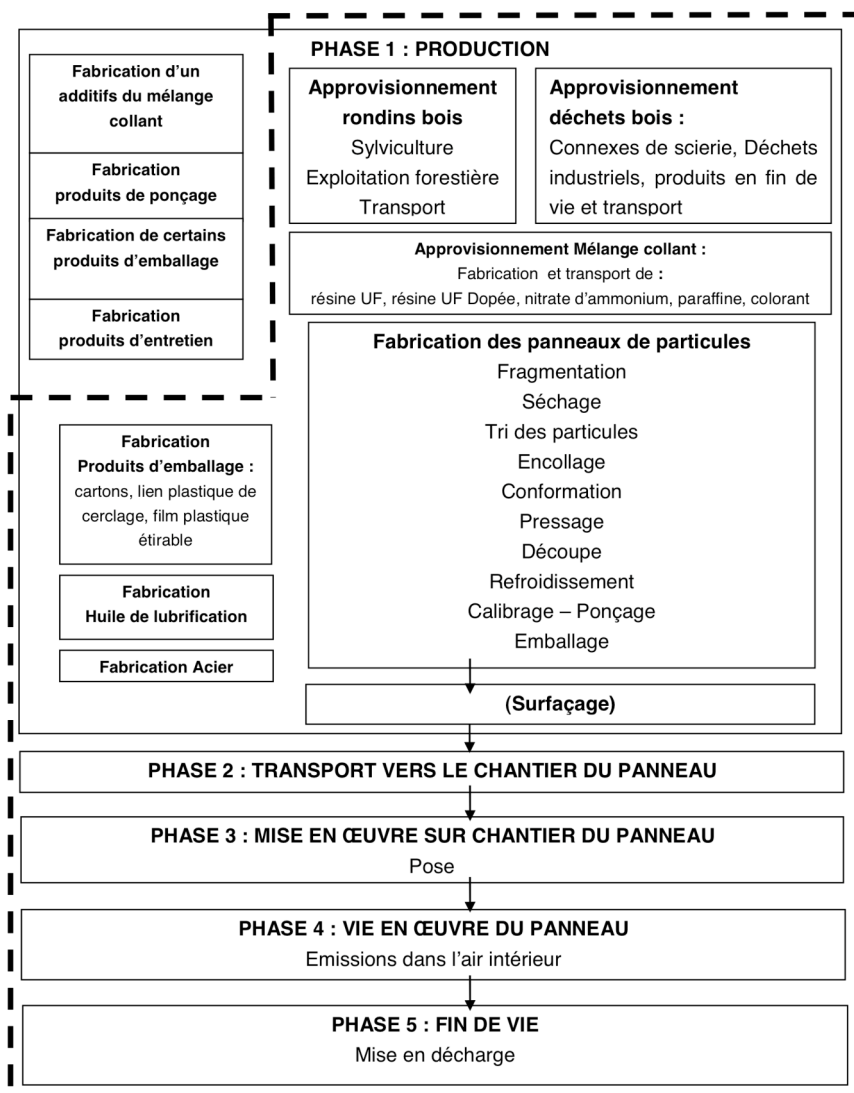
PHASE 1 : PRODUCTION

Fabrication d'un additifs du mélange collant

Fabrication produits de ponçage

Fabrication de certains produits d'emballage

Fabrication produits d'entretien

Approvisionnement rondins bois
Sylviculture
Exploitation forestière
Transport

Approvisionnement déchets bois :
Connexes de scierie, Déchets industriels, produits en fin de vie et transport

Approvisionnement Mélange collant :
Fabrication et transport de :
résine UF, résine UF Dopée, nitrate d'ammonium, paraffine, colorant

Fabrication des panneaux de particules
Fragmentation
Séchage
Tri des particules
Encollage
Conformation
Pressage
Découpe
Refroidissement
Calibrage – Ponçage
Emballage

Fabrication
Produits d'emballage :
cartons, lien plastique de cerclage, film plastique étirable

Fabrication
Huile de lubrification

Fabrication Acier

(Surfaçage)

PHASE 2 : TRANSPORT VERS LE CHANTIER DU PANNEAU

PHASE 3 : MISE EN ŒUVRE SUR CHANTIER DU PANNEAU
Pose

PHASE 4 : VIE EN ŒUVRE DU PANNEAU
Emissions dans l'air intérieur

PHASE 5 : FIN DE VIE
Mise en décharge